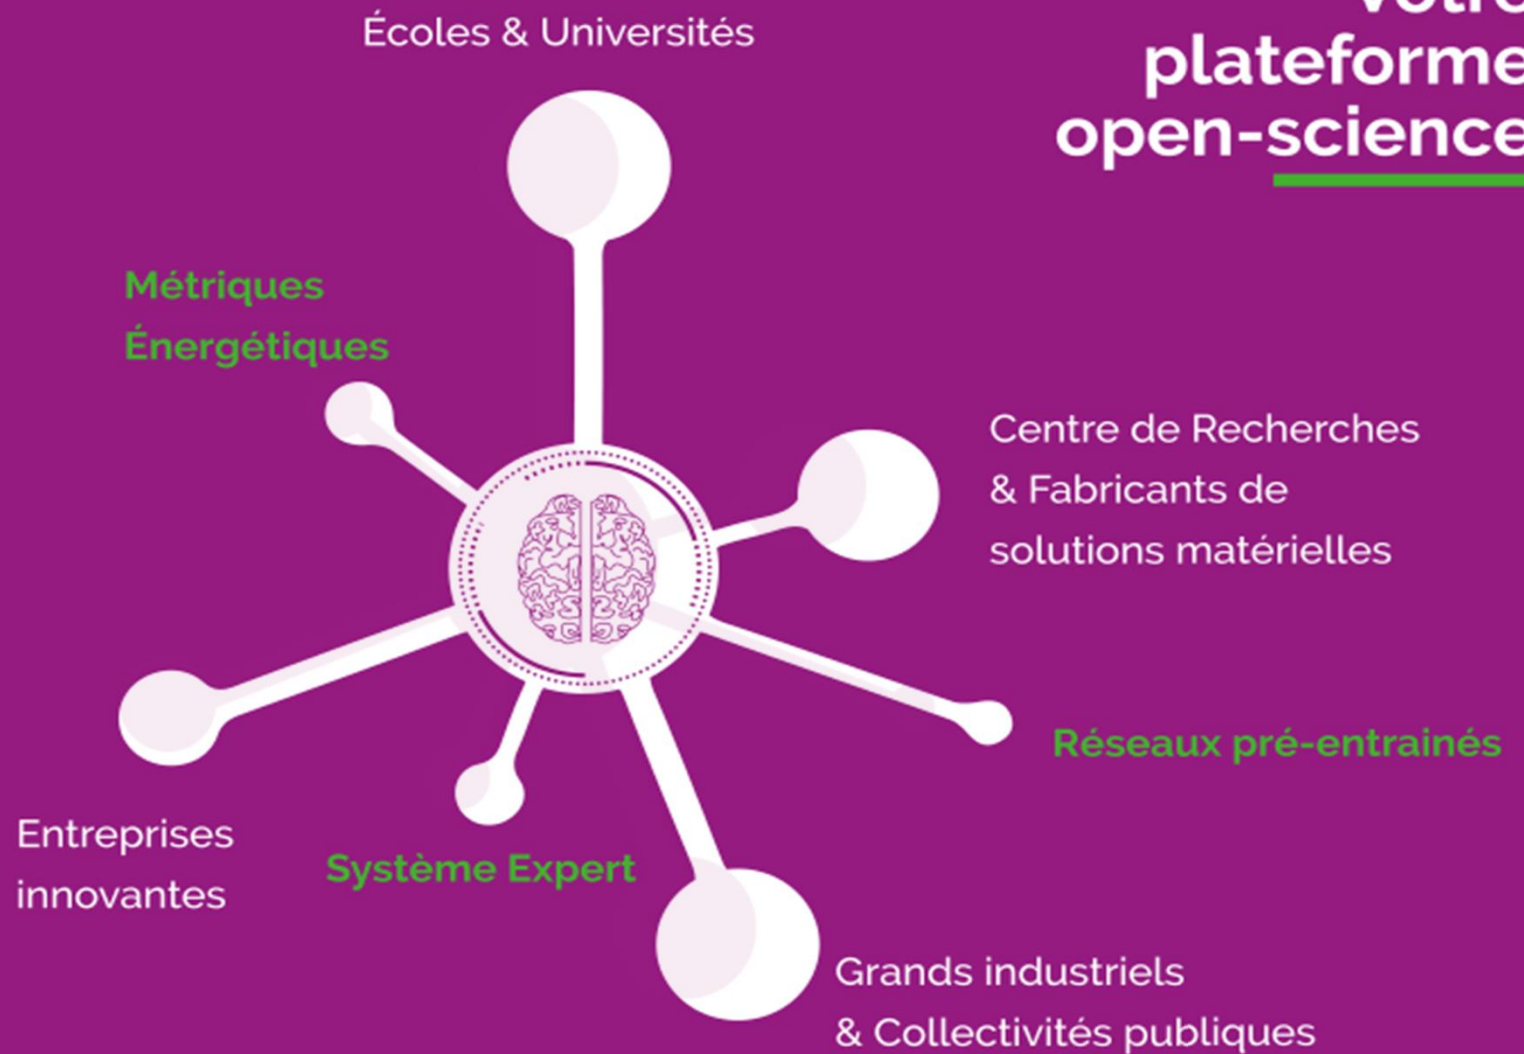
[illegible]
plateforme
open-science

Écoles & Universités

Métriques
Énergétiques

Centre de Recherches
& Fabricants de
solutions matérielles

Réseaux pré-entrainés

Entreprises
innovantes

Système Expert

Grands industriels
& Collectivités publiques